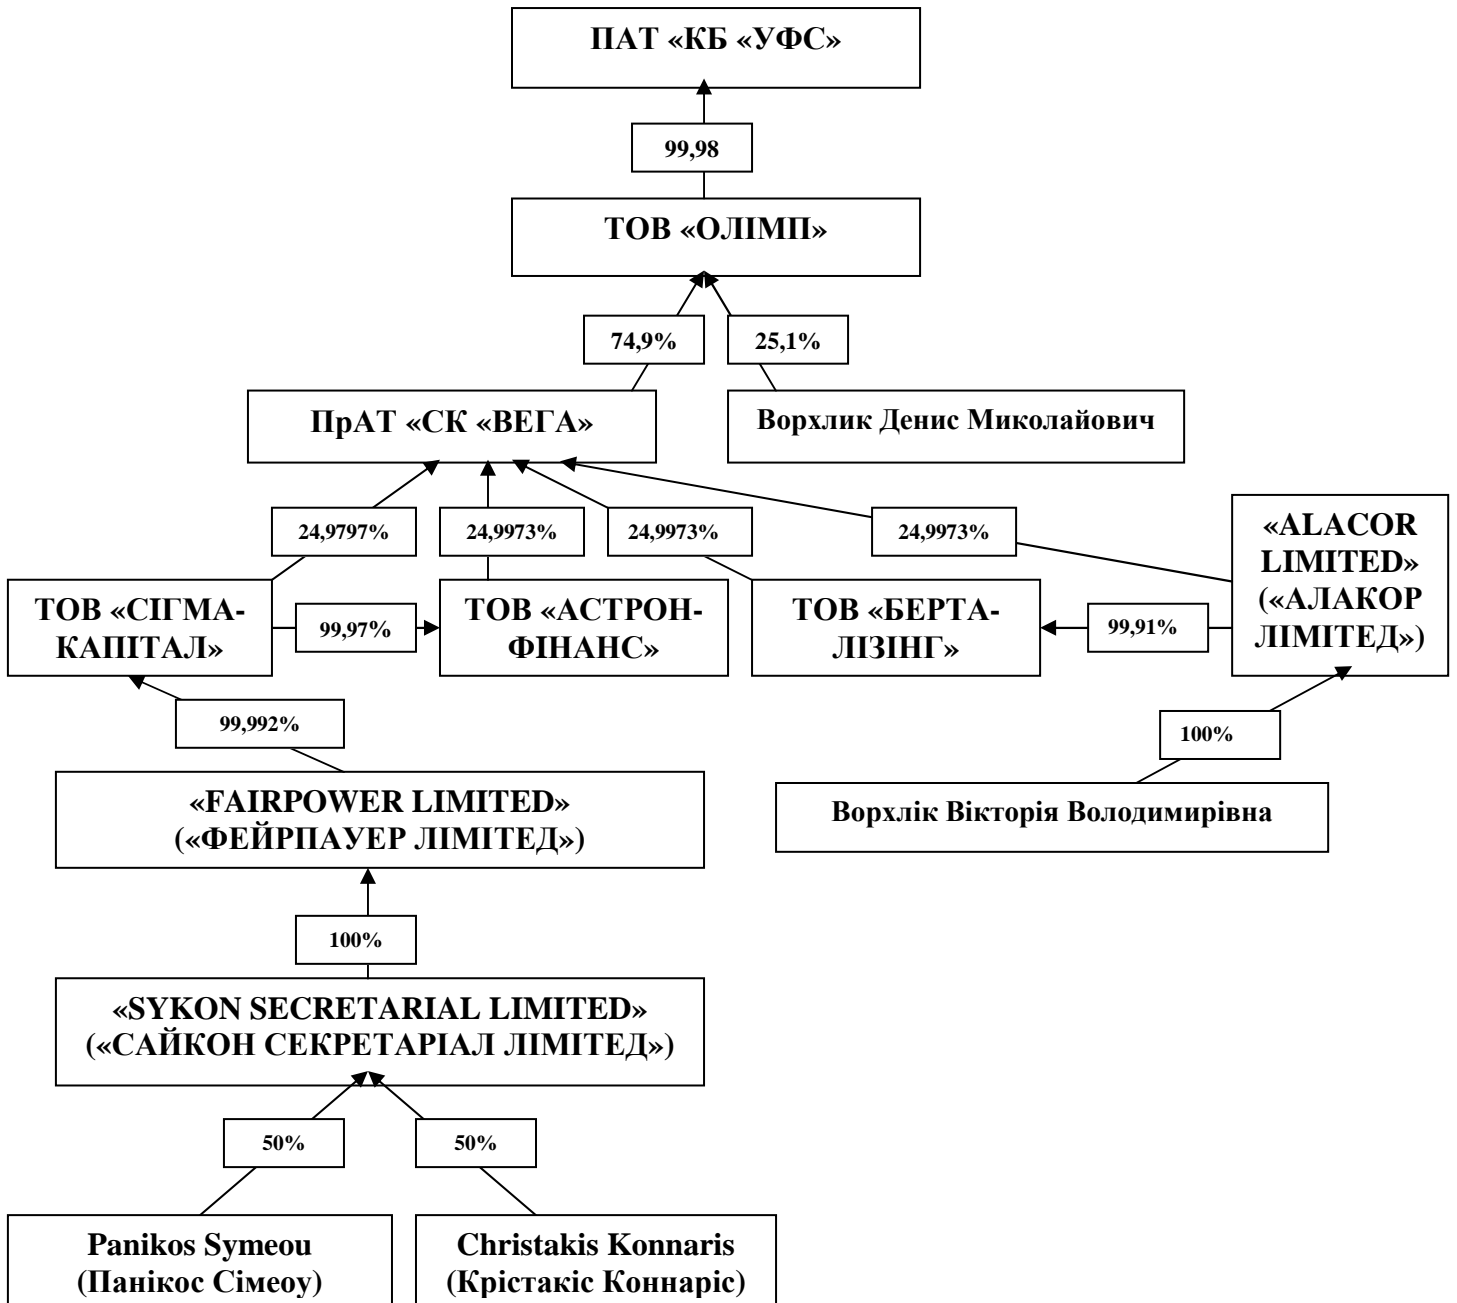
ПАТ «КБ «УФС»

99,98

ТОВ «ОЛІМП»

74,9%

25,1%

ПрАТ «СК «ВЕГА»

Ворхлик Денис Миколайович

24,9797%

24,9973%

24,9973%

24,9973%

«ALACOR LIMITED» («АЛАКОР ЛІМІТЕД»)

ТОВ «СІГМА-КАПІТАЛ»

99,97%

ТОВ «АСТРОН-ФІНАНС»

ТОВ «БЕРТА-ЛІЗІНГ»

99,91%

99,992%

100%

«FAIRPOWER LIMITED» («ФЕЙРПАУЕР ЛІМІТЕД»)

Ворхлік Вікторія Володимирівна

100%

«SYKON SECRETARIAL LIMITED» («САЙКОН СЕКРЕТАРІАЛ ЛІМІТЕД»)

50%

50%

Panikos Symeou (Панікос Сімеоу)

Christakis Konnaris (Крістакіс Коннаріс)